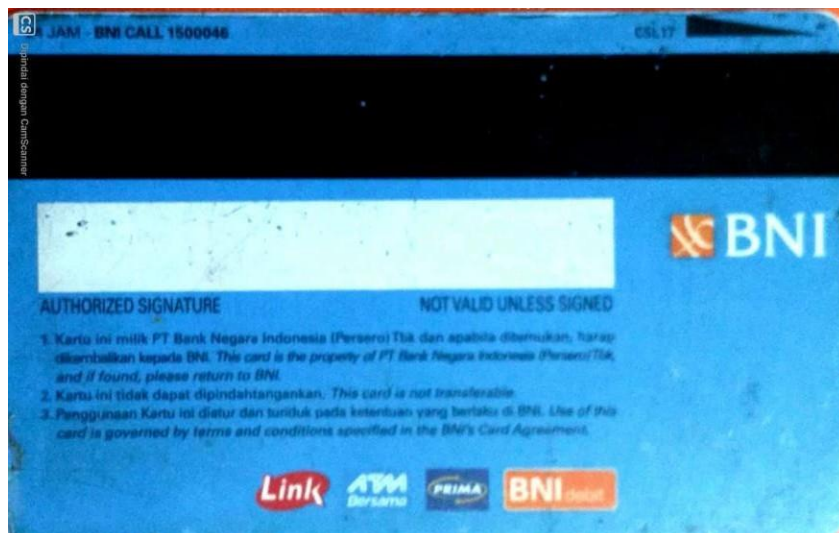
CS Dipindai dengan CamScanner

JAM - BNI CALL 1500046

CSL17

BNI

AUTHORIZED SIGNATURE

NOT VALID UNLESS SIGNED

1. Kartu ini milik PT Bank Negara Indonesia (Persero) Tbk dan apabila ditemukan, harap dikembalikan kepada BNI. This card is the property of PT Bank Negara Indonesia (Persero) Tbk, and if found, please return to BNI.
2. Kartu ini tidak dapat dipindahtangankan. This card is not transferable.
3. Penggunaan Kartu ini diatur dan tunduk pada ketentuan yang berlaku di BNI. Use of this card is governed by terms and conditions specified in the BNI's Card Agreement.

Link ATM Bersama PRIMA BNI debit